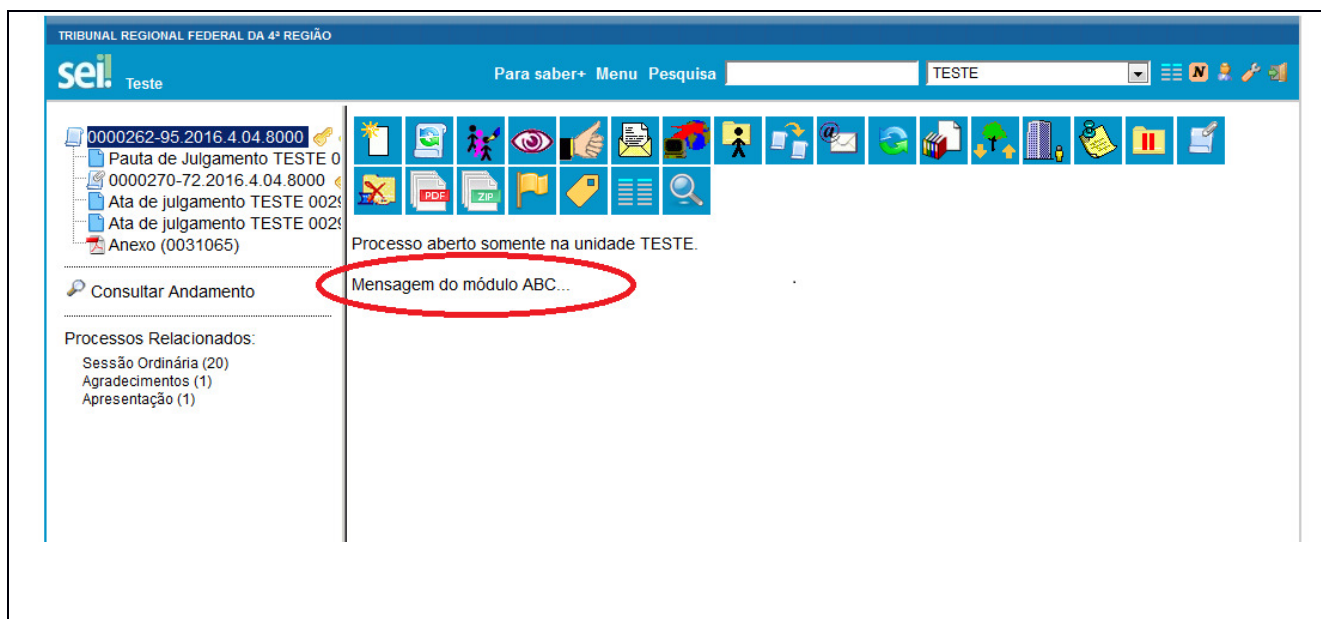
TRIBUNAL REGIONAL FEDERAL DA 4ª REGIÃO

sei! Teste

Para saber+ Menu Pesquisa

TESTE

N

PDF

ZIP

0000262-95.2016.4.04.8000

Pauta de Julgamento TESTE 0

0000270-72.2016.4.04.8000

Ata de julgamento TESTE 002

Ata de julgamento TESTE 002

Anexo (0031065)

Consultar Andamento

Processos Relacionados:

Sessão Ordinária (20)

Agradecimentos (1)

Apresentação (1)

Processo aberto somente na unidade TESTE.

Mensagem do módulo ABC...